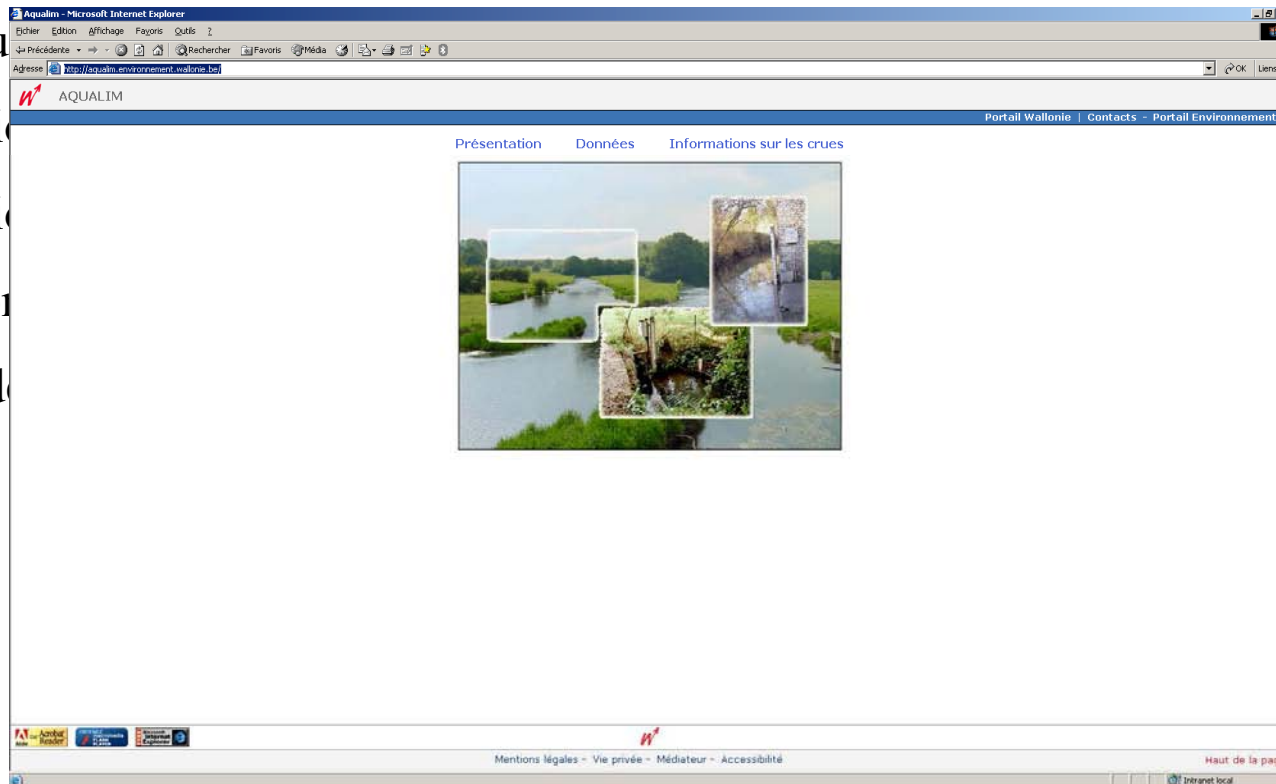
Aqualim - Microsoft Internet Explorer

Fichier Edition Affichage Favoris Outils ?

Précédente Rechercher Favoris Média

Adresse http://aqualim.environnement.wallonie.be/ OK Liens

AQUALIM

Portail Wallonie | Contacts - Portail Environnement

Présentation Données Informations sur les crues

Get Acrobat Reader

Mentions légales - Vie privée - Médiateur - Accessibilité

Haut de la pa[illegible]

Intranet local